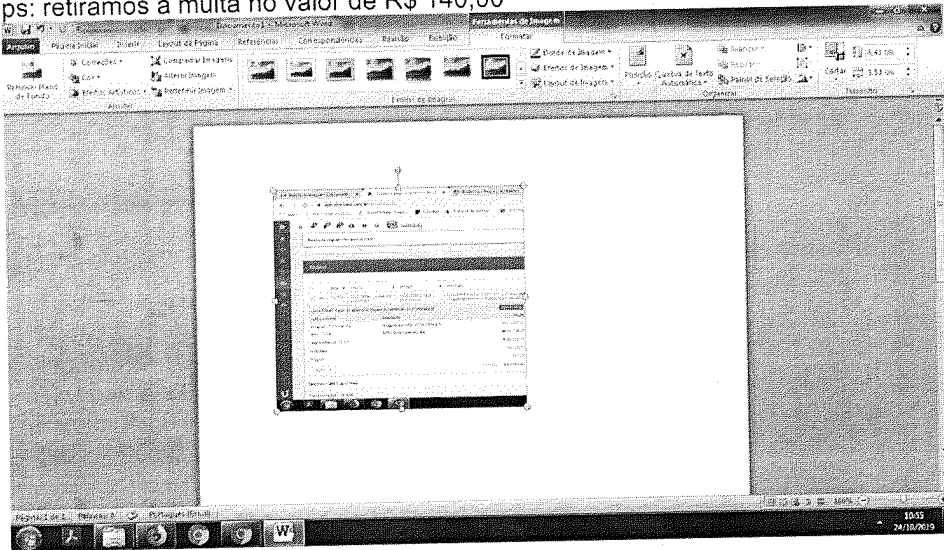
ps: retiramos a multa no valor de R$ 140,00

Documento1 - Microsoft Word

Ferramentas de Imagem

Arquivo Página Inicial Inserir Layout da Página Referências Correspondências Revisão Exibição Formatar

Remover Plano de Fundo

Correções

Cor

Efeitos Artísticos

Ajustar

Compactar Imagens

Alterar Imagem

Redefinir Imagem

Estilos de Imagem

Borda de Imagem

Efeitos de Imagem

Layout de Imagem

Posição

Quebra de Texto Automática

Avançar

Recuar

Painel de Seleção

Organizar

Cortar

4,41 cm

3,53 cm

Tamanho

Página: 1 de 1 Palavras: 0 Português (Brasil)

100%

10:55

24/10/2019